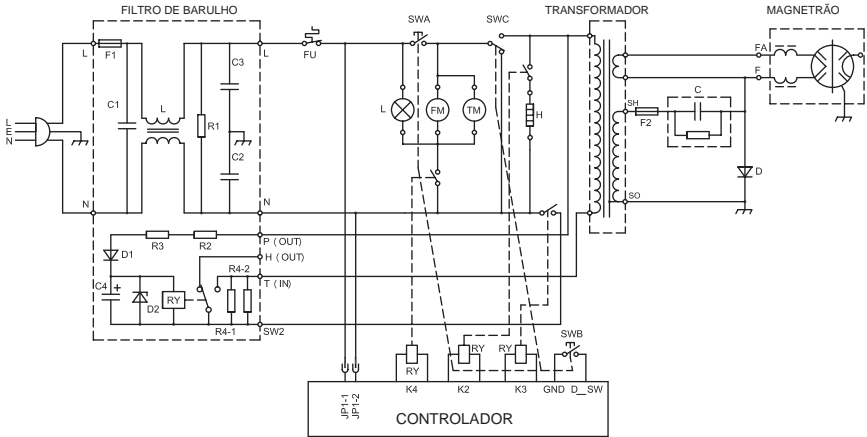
FILTRO DE BARULHO
SWA
SWC
TRANSFORMADOR
MAGNETRÃO
L
E
N
L
F1
C1
L
C3
R1
C2
N
L
FU
N
L
FM
TM
H
FA
F
SH
F2
C
SO
D
D1
R3
R2
P (OUT)
H (OUT)
R4-2
T (IN)
C4
+
D2
RY
R4-1
SW2
RY
RY
RY
SWB
JP1-1
JP1-2
K4
K2
K3
GND
D_SW
CONTROLADOR